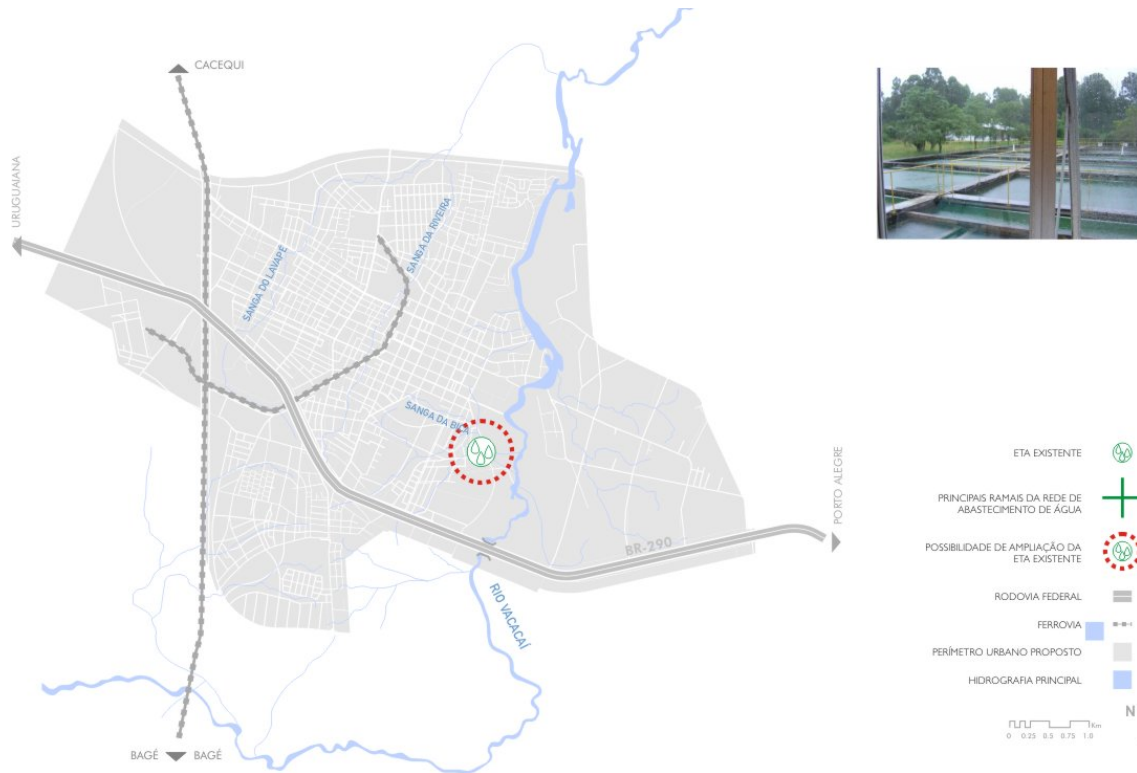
CACEQUI

URUGUAIANA

SANGA DO LAVAPÉ

SANGA DA RIVEIRA

SANGA DA B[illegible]

PORTO ALEGRE

BR-290

RIO VACACAÍ

BAGÉ BAGÉ

ETA EXISTENTE

PRINCIPAIS RAMAIS DA REDE DE ABASTECIMENTO DE ÁGUA

POSSIBILIDADE DE AMPLIAÇÃO DA ETA EXISTENTE

RODOVIA FEDERAL

FERROVIA

PERÍMETRO URBANO PROPOSTO

HIDROGRAFIA PRINCIPAL

N

0 0.25 0.5 0.75 1.0 Km